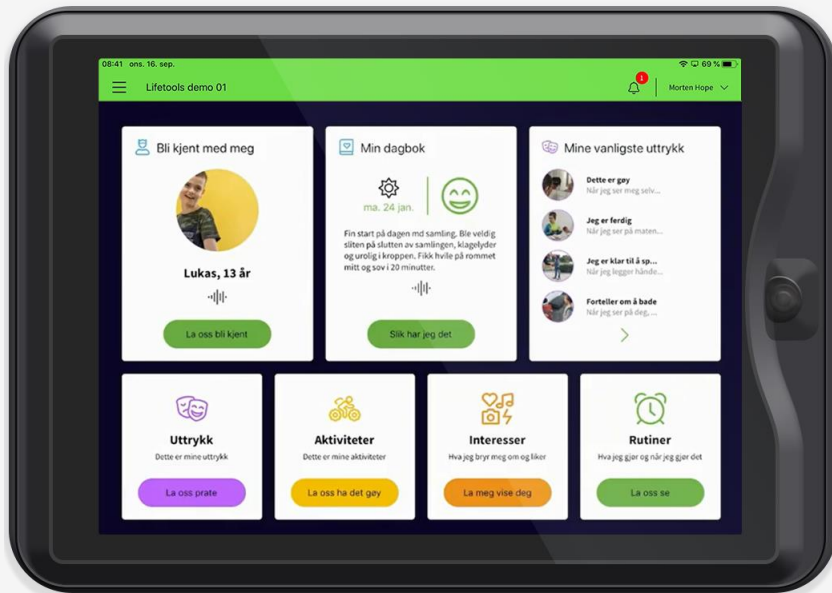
08:41 ons. 16. sep.

69 %

Lifetools demo 01

1

Morten Hope

Bli kjent med meg

Lukas, 13 år

La oss bli kjent

Min dagbok

ma. 24 jan.

Fin start på dagen md samling. Ble veldig sliten på slutten av samlingen, klagelyder og urolig i kroppen. Fikk hvile på rommet mitt og sov i 20 minutter.

Slik har jeg det

Mine vanligste uttrykk

Dette er gøy
Når jeg ser meg selv...

Jeg er ferdig
Når jeg ser på maten...

Jeg er klar til å sp...
Når jeg legger hånde...

Forteller om å bade
Når jeg ser på deg, ...

Uttrykk
Dette er mine uttrykk
La oss prate

Aktiviteter
Dette er mine aktiviteter
La oss ha det gøy

Interesser
Hva jeg bryr meg om og liker
La meg vise deg

Rutiner
Hva jeg gjør og når jeg gjør det
La oss se